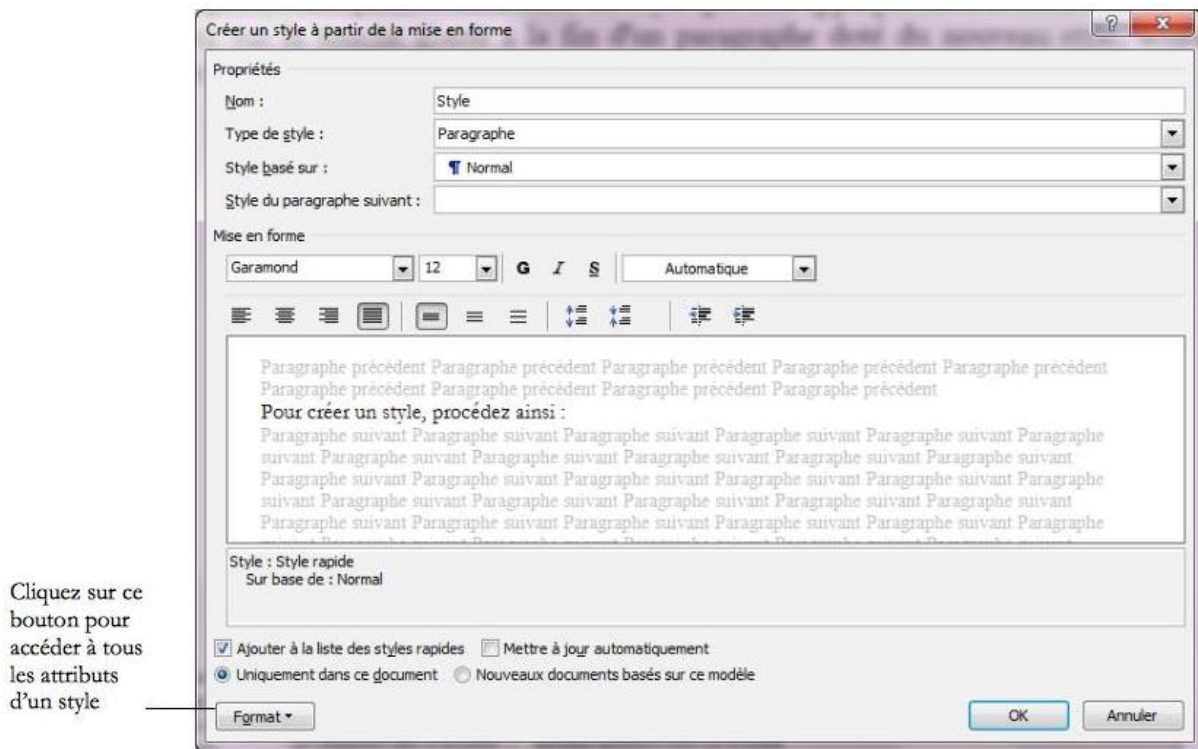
Créer un style à partir de la mise en forme

?

Propriétés

Nom :
Style

Type de style :
Paragraphe

Style basé sur :
¶ Normal

Style du paragraphe suivant :

Mise en forme

Garamond
12
G
I
S
Automatique

Paragraphe précédent Paragraphe précédent Paragraphe précédent Paragraphe précédent Paragraphe précédent Paragraphe précédent Paragraphe précédent Paragraphe précédent Paragraphe précédent

Pour créer un style, procédez ainsi :

Paragraphe suivant Paragraphe suivant Paragraphe suivant Paragraphe suivant Paragraphe suivant Paragraphe suivant Paragraphe suivant Paragraphe suivant Paragraphe suivant Paragraphe suivant Paragraphe suivant Paragraphe suivant Paragraphe suivant Paragraphe suivant Paragraphe suivant Paragraphe suivant Paragraphe suivant Paragraphe suivant Paragraphe suivant Paragraphe suivant Paragraphe suivant Paragraphe suivant Paragraphe suivant Paragraphe suivant Paragraphe suivant Paragraphe suivant Paragraphe suivant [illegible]

Style : Style rapide
Sur base de : Normal

Ajouter à la liste des styles rapides
Mettre à jour automatiquement
Uniquement dans ce document
Nouveaux documents basés sur ce modèle

Cliquez sur ce bouton pour accéder à tous les attributs d'un style

Format
OK
Annuler